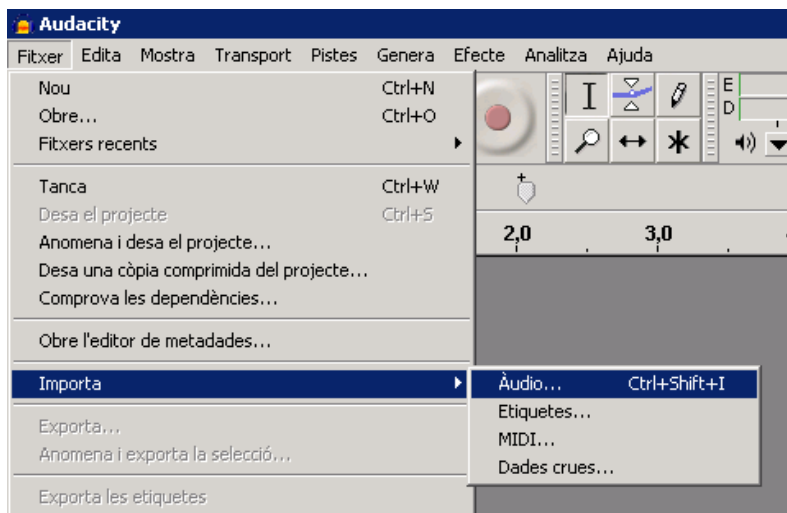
Audacity

Fitxer Edita Mostra Transport Pistes Genera Efecte Analitza Ajuda

Nou Ctrl+N
Obre... Ctrl+O
Fitxers recents

Tanca Ctrl+W
Desa el projecte Ctrl+S
Anomena i desa el projecte...
Desa una còpia comprimida del projecte...
Comprova les dependències...

Obre l'editor de metadades...

Importa

Exporta...
Anomena i exporta la selecció...

Exporta les etiquetes

Àudio... Ctrl+Shift+I
Etiquetes...
MIDI...
Dades crues...

E
D

2,0 3,0